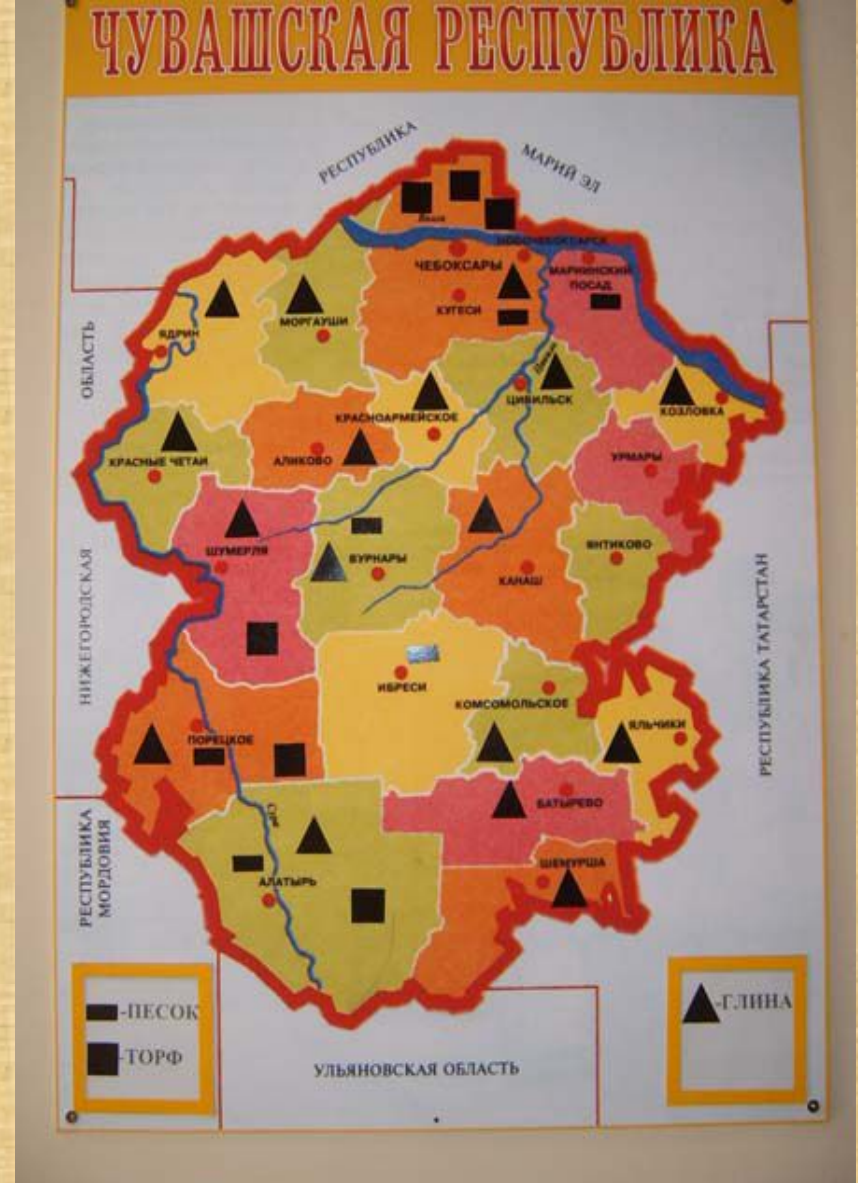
ЧУВАШСКАЯ РЕСПУБЛИКА

РЕСПУБЛИКА МАРИЙ ЭЛ

НОВОЧЕБОКСАРСК
ЧЕБОКСАРЫ
КУГЕСИ
МАРИИНСКИЙ ПОСАД
ЯДРИН
МОРГАУШИ
ЦИВИЛЬСК
КОЗЛОВКА
КРАСНОАРМЕЙСКОЕ
КРАСНЫЕ ЧЕТАИ
АЛИКОВО
УРМАРЫ
ШУМЕРЛЯ
ВУРНАРЫ
ЯНТИКОВО
КАНАШ
ИБРЕСИ
КОМСОМОЛЬСКОЕ
ЯЛЬЧИКИ
ПОРЕЦКОЕ
БАТЫРЕВО
ШЕМУРША
АЛАТЫРЬ

НИЖЕГОРОДСКАЯ ОБЛАСТЬ
РЕСПУБЛИКА ТАТАРСТАН
РЕСПУБЛИКА МОРДОВИЯ
УЛЬЯНОВСКАЯ ОБЛАСТЬ

-ПЕСОК
-ТОРФ
-ГЛИНА